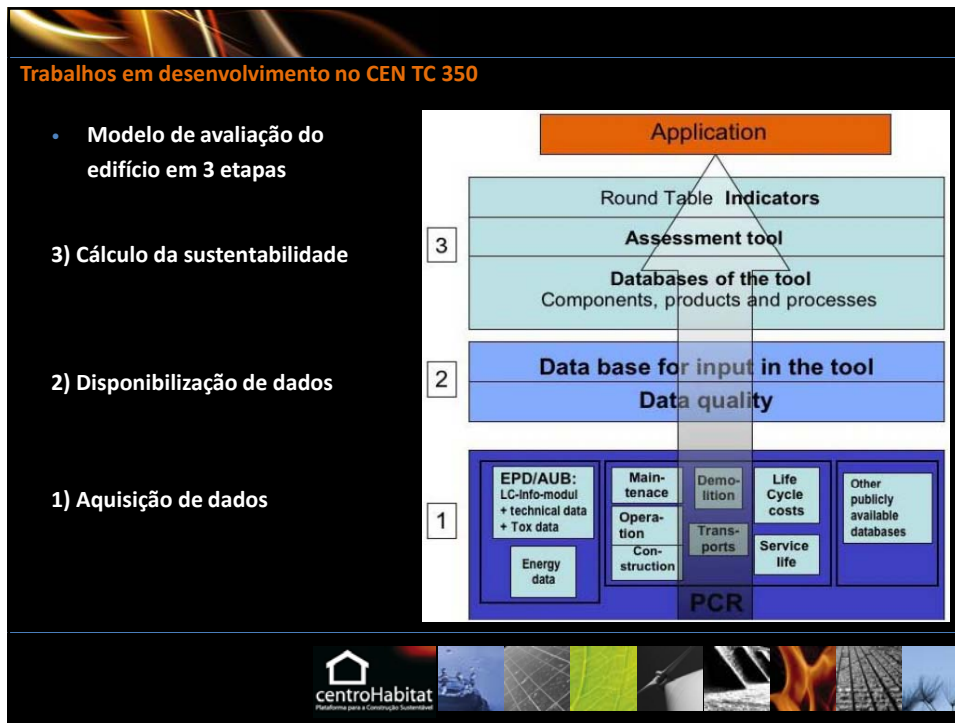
Trabalhos em desenvolvimento no CEN TC 350

• Modelo de avaliação do edifício em 3 etapas

3) Cálculo da sustentabilidade

2) Disponibilização de dados

1) Aquisição de dados

Application

Round Table Indicators

3

Assessment tool

Databases of the tool
Components, products and processes

2

Data base for input in the tool

Data quality

1

EPD/AUB:
LC-Info-modul
+ technical data
+ Tox data

Energy data

Maintenace

Operation

Construction

Demolition

Transports

Life Cycle costs

Service life

Other publicly available databases

PCR

centroHabitat
Plataforma para a Construção Sustentável